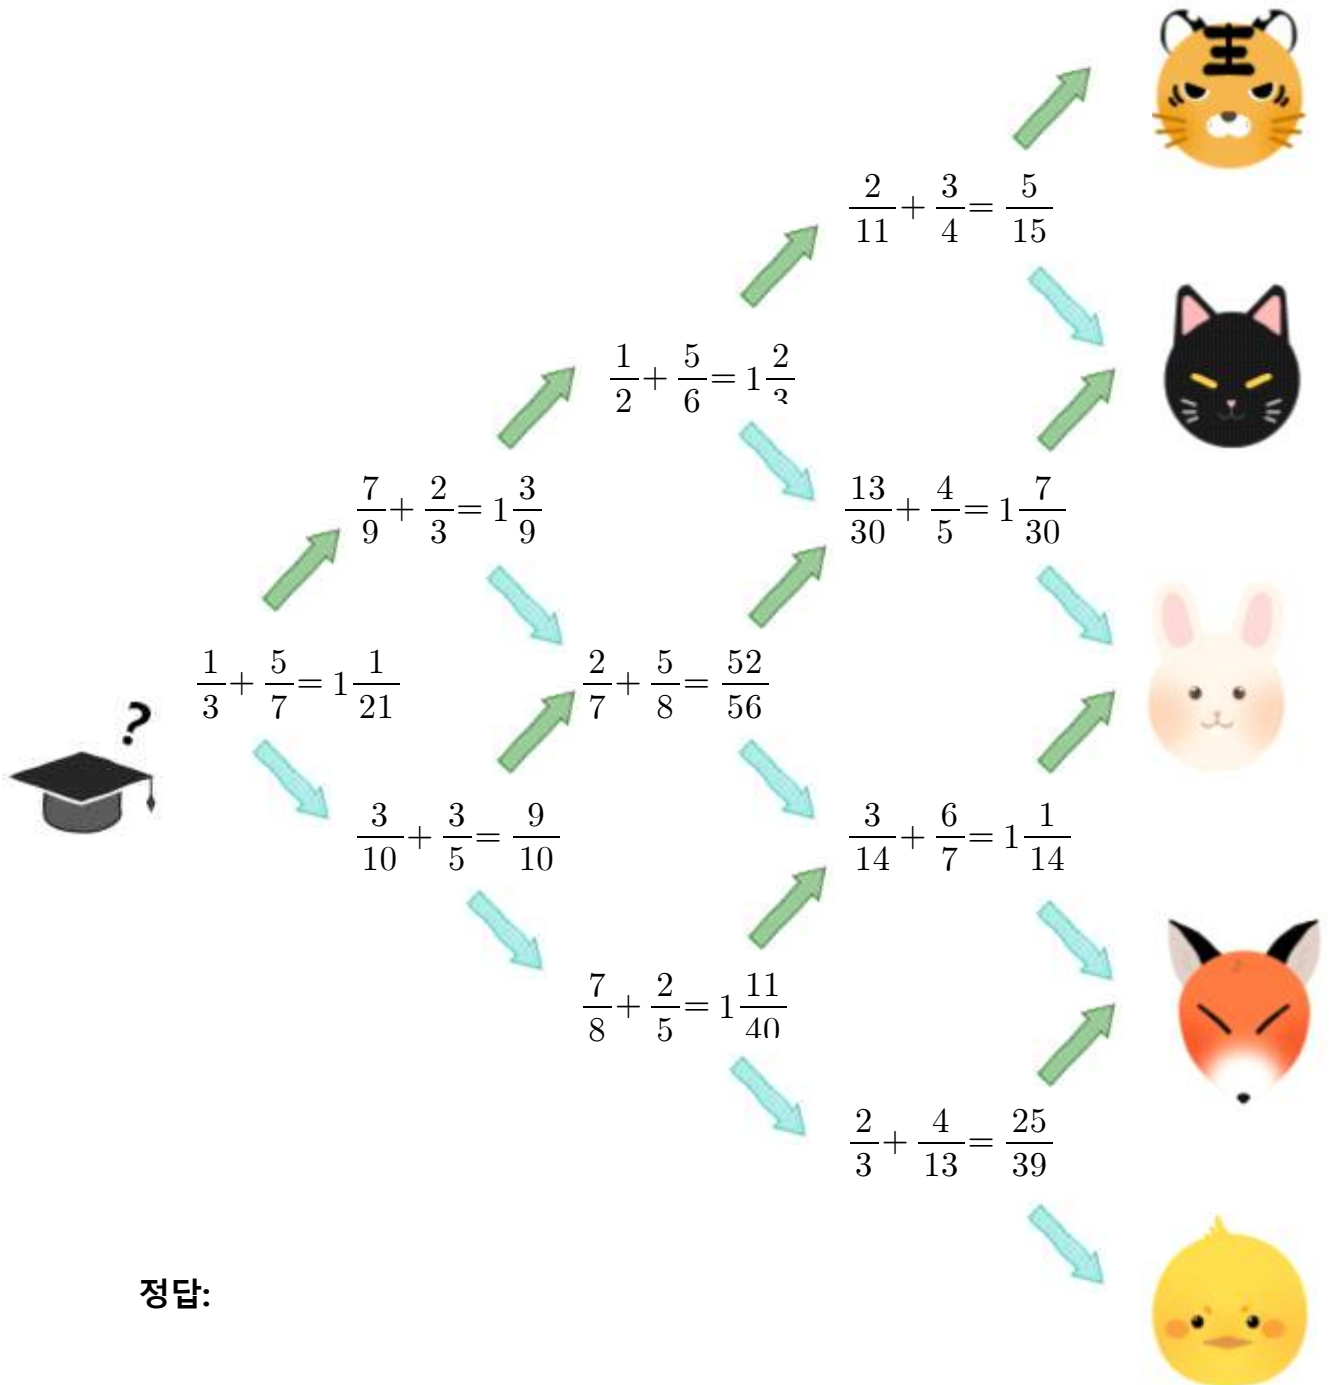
?

$\frac{2}{11}+\frac{3}{4}=\frac{5}{15}$

$\frac{1}{2}+\frac{5}{6}=1\frac{2}{3}$

$\frac{13}{30}+\frac{4}{5}=1\frac{7}{30}$

$\frac{7}{9}+\frac{2}{3}=1\frac{3}{9}$

$\frac{1}{3}+\frac{5}{7}=1\frac{1}{21}$

$\frac{2}{7}+\frac{5}{8}=\frac{52}{56}$

$\frac{3}{10}+\frac{3}{5}=\frac{9}{10}$

$\frac{3}{14}+\frac{6}{7}=1\frac{1}{14}$

$\frac{7}{8}+\frac{2}{5}=1\frac{11}{40}$

$\frac{2}{3}+\frac{4}{13}=\frac{25}{39}$

정답: